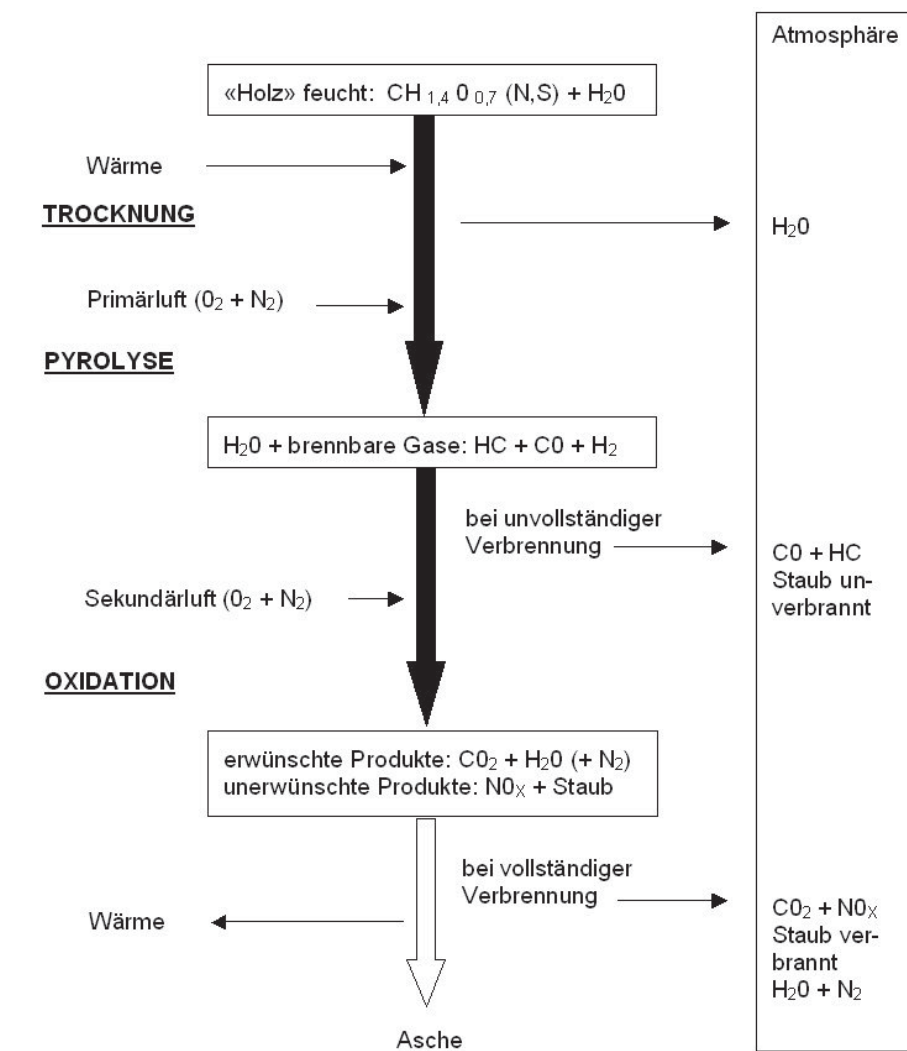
Atmosphäre

«Holz» feucht: $CH_{1,4}0_{0,7}$ (N,S) + $H_20$

Wärme

**TROCKNUNG**

$H_20$

Primärluft ($0_2$ + $N_2$)

**PYROLYSE**

$H_20$ + brennbare Gase: HC + C0 + $H_2$

bei unvollständiger Verbrennung

C0 + HC Staub unverbrannt

Sekundärluft ($0_2$ + $N_2$)

**OXIDATION**

erwünschte Produkte: $C0_2$ + $H_20$ (+ $N_2$)
unerwünschte Produkte: $N0_X$ + Staub

bei vollständiger Verbrennung

Wärme

$C0_2$ + $N0_X$ Staub verbrannt $H_20$ + $N_2$

Asche